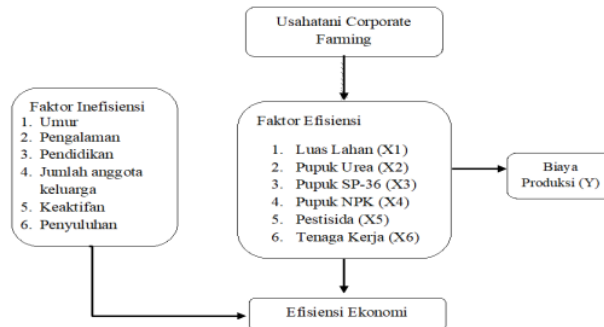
Usahatani Corporate Farming

Faktor Inefisiensi
1. Umur
2. Pengalaman
3. Pendidikan
4. Jumlah anggota keluarga
5. Keaktifan
6. Penyuluhan

Faktor Efisiensi
1. Luas Lahan (X1)
2. Pupuk Urea (X2)
3. Pupuk SP-36 (X3)
4. Pupuk NPK (X4)
5. Pestisida (X5)
6. Tenaga Kerja (X6)

Biaya Produksi (Y)

Efisiensi Ekonomi